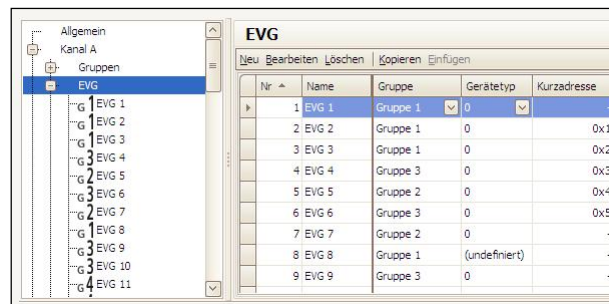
Allgemein
Kanal A
Gruppen
EVG
G 1 EVG 1
G 1 EVG 2
G 1 EVG 3
G 3 EVG 4
G 2 EVG 5
G 3 EVG 6
G 2 EVG 7
G 1 EVG 8
G 3 EVG 9
G 3 EVG 10
G 4 EVG 11

EVG

Neu Bearbeiten Löschen Kopieren Einfügen

| Nr | Name | Gruppe | Gerätetyp | Kurzadresse |
|---|---|---|---|---|
| 1 | EVG 1 | Gruppe 1 | 0 | - |
| 2 | EVG 2 | Gruppe 1 | 0 | 0x1 |
| 3 | EVG 3 | Gruppe 1 | 0 | 0x2 |
| 4 | EVG 4 | Gruppe 3 | 0 | 0x3 |
| 5 | EVG 5 | Gruppe 2 | 0 | 0x4 |
| 6 | EVG 6 | Gruppe 3 | 0 | 0x5 |
| 7 | EVG 7 | Gruppe 2 | 0 | - |
| 8 | EVG 8 | Gruppe 1 | (undefiniert) | - |
| 9 | EVG 9 | Gruppe 3 | 0 | - |